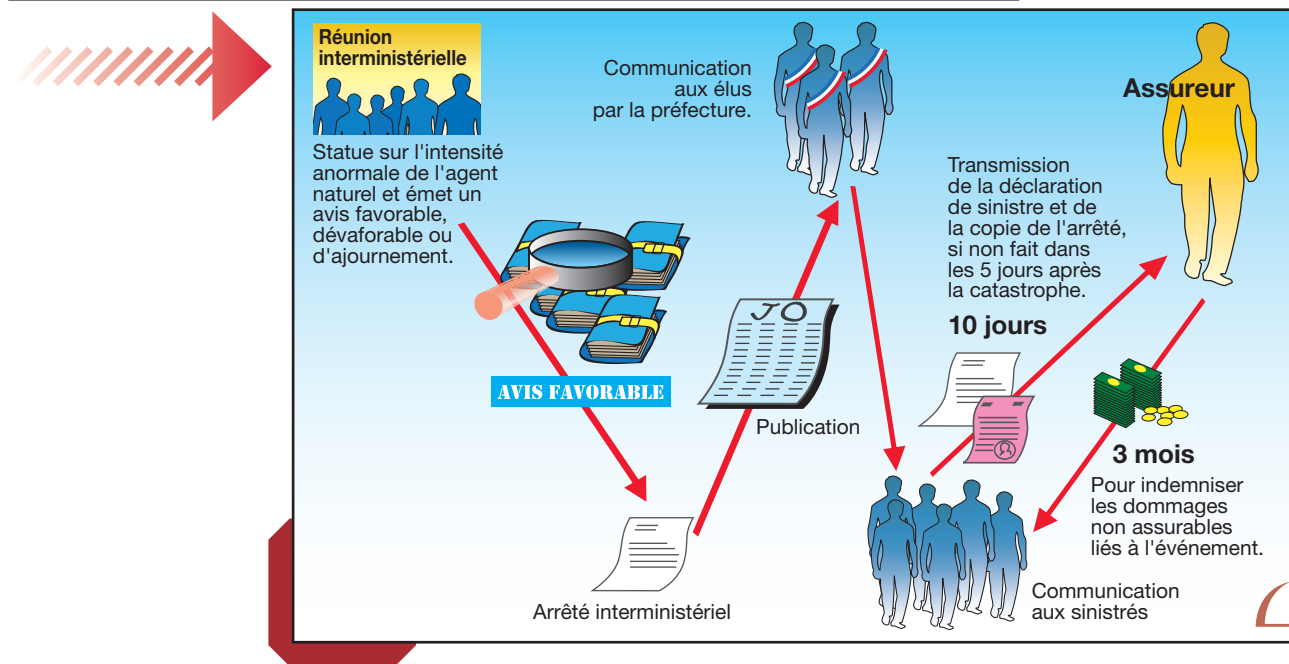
Réunion interministérielle

Statue sur l'intensité anormale de l'agent naturel et émet un avis favorable, dévaforable ou d'ajournement.

AVIS FAVORABLE

Communication aux élus par la préfecture.

JO

Publication

Arrêté interministériel

Assureur

Transmission de la déclaration de sinistre et de la copie de l'arrêté, si non fait dans les 5 jours après la catastrophe.

10 jours

3 mois

Pour indemniser les dommages non assurables liés à l'événement.

Communication aux sinistrés